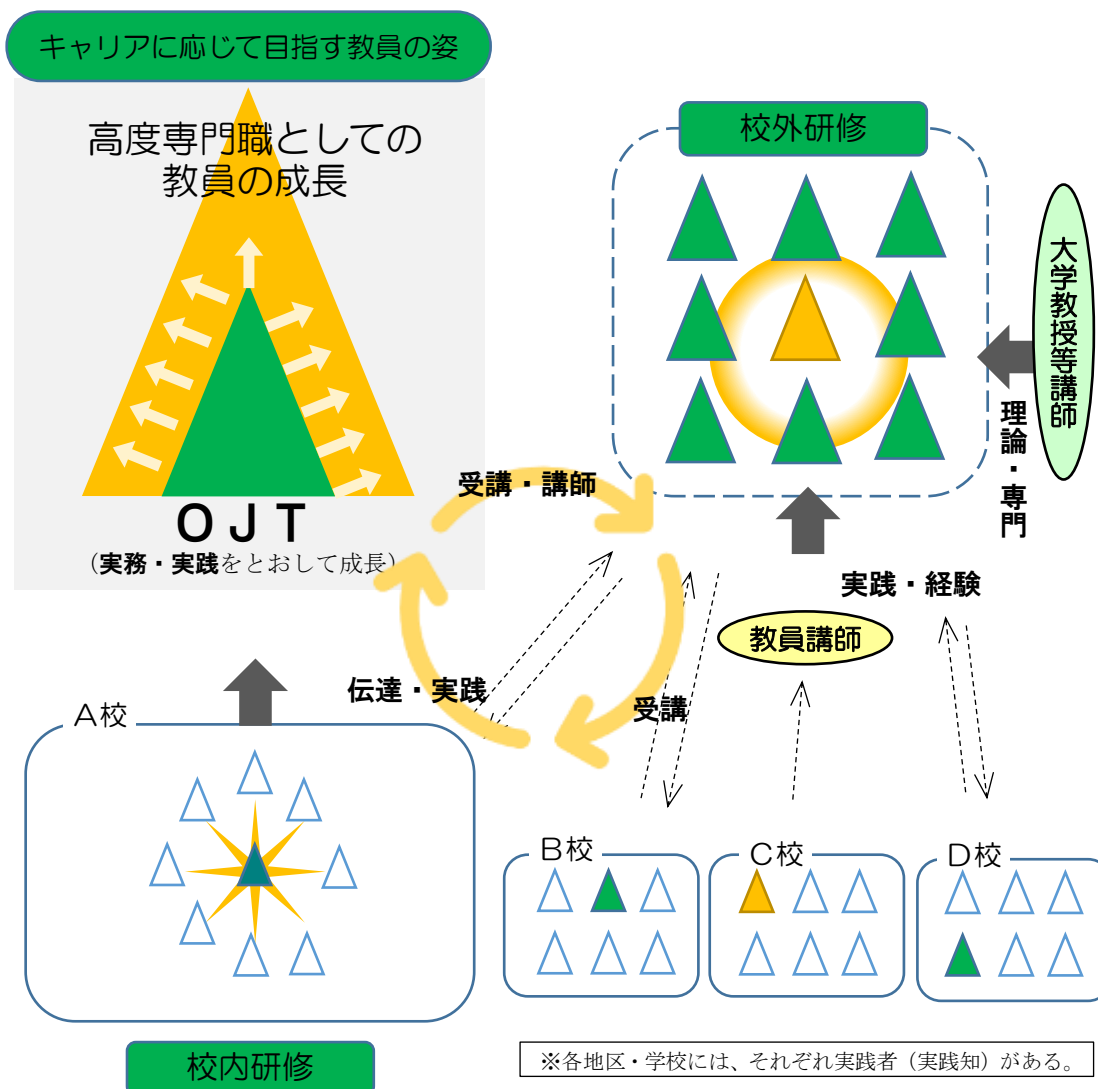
キャリアに応じて目指す教員の姿

高度専門職としての
教員の成長

ＯＪＴ
（実務・実践をとおして成長）

校外研修

大学教授等講師

理論・専門

受講・講師

実践・経験

教員講師

伝達・実践

受講

Ａ校

Ｂ校

Ｃ校

Ｄ校

校内研修

※各地区・学校には、それぞれ実践者（実践知）がある。